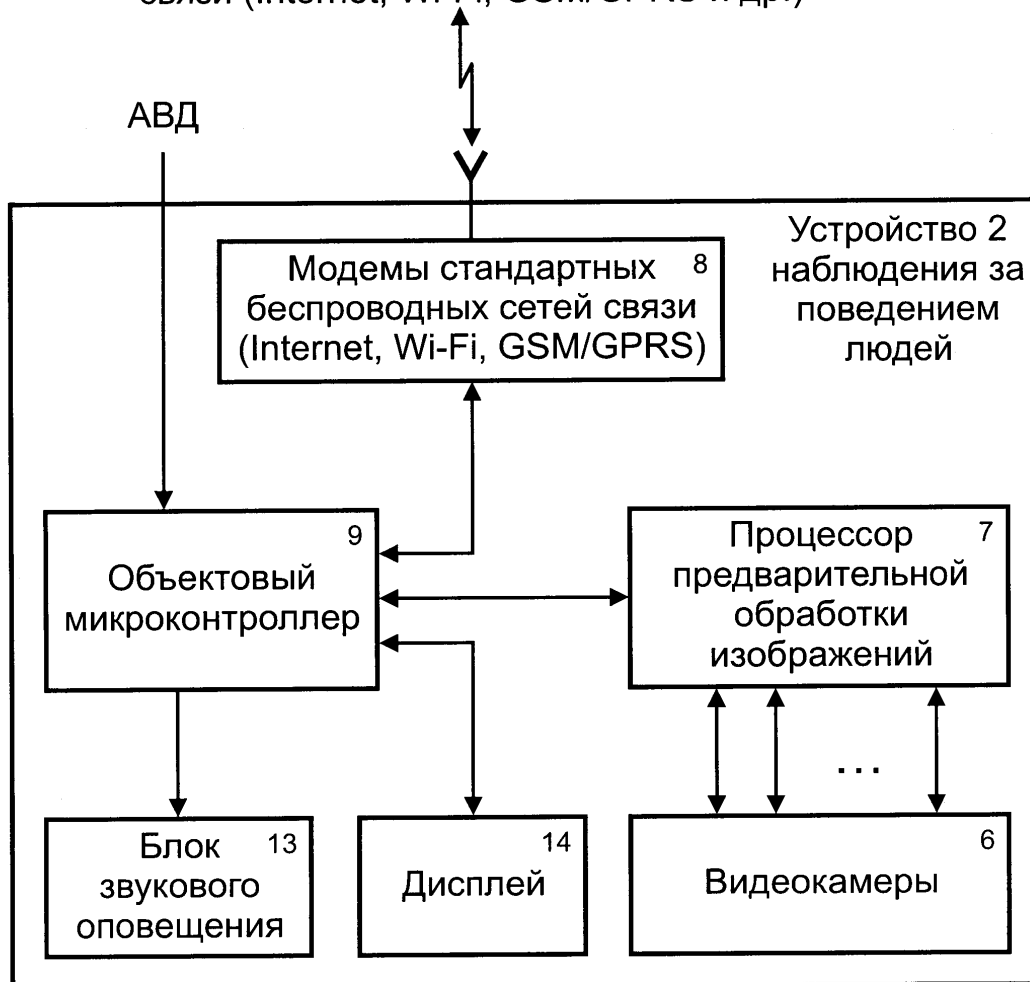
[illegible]

АВД

Устройство 2 наблюдения за поведением людей

Модемы стандартных беспроводных сетей связи (Internet, Wi-Fi, GSM/GPRS) 8

9
Объектовый микроконтроллер

Процессор предварительной обработки изображений 7

...

Блок звукового оповещения 13

14
Дисплей

6
Видеокамеры